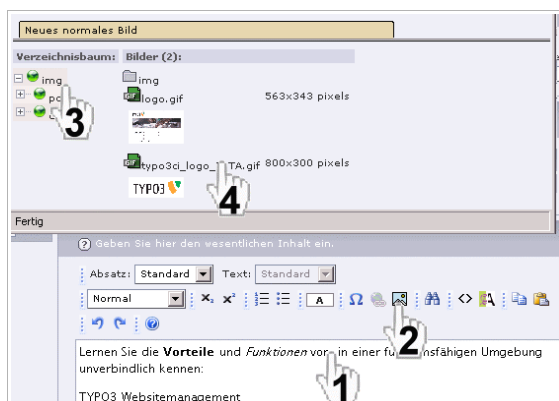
Neues normales Bild

Verzeichnisbaum: Bilder (2):

img
po
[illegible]

3

img
logo.gif 563x343 pixels

typo3ci_logo_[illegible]TA.gif 800x300 pixels

TYPO3

4

Fertig

Geben Sie hier den wesentlichen Inhalt ein.

Absatz: Standard Text: Standard

Normal

2

Lernen Sie die **Vorteile** und *Funktionen* vor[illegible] in einer fu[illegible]nsfähigen Umgebung unverbindlich kennen:

1

TYPO3 Websitemanagement